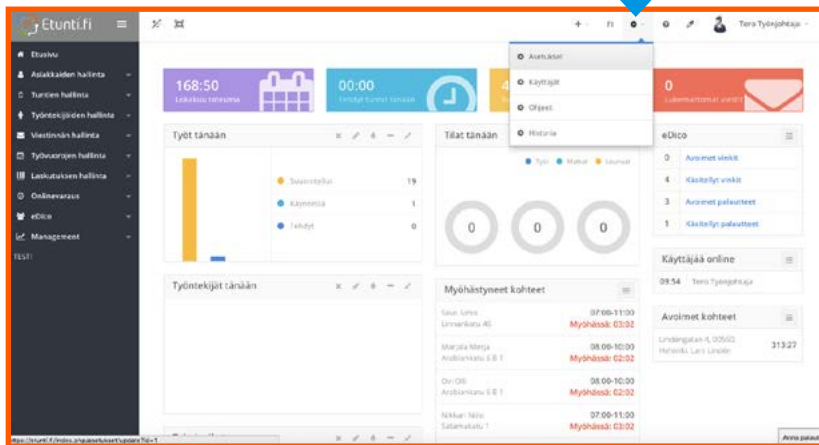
Etunti.fi

Etusivu
Asiakkaiden hallinta
Tuntien hallinta
Työntekijöiden hallinta
Viestinnän hallinta
Työvuorojen hallinta
Laskutuksen hallinta
Onlinevaraus
eDico
Management
TESTI

FI
Tero Työnjohtaja

Asetukset
Käyttäjät
Ohjeet
Historia

168:50
Lokakuu tehtyinä

00:00
Tehdyt tunnit tänään

4

0
Lukemattomat viestit

Työt tänään

Suunniteltu 19
Käynnissä 1
Tehdyt 0

Tilat tänään

Työt Matkat Lounaat

0 0 0

eDico

0 Avoimet vinkit
4 Käsitellyt vinkit
3 Avoimet palautteet
1 Käsitellyt palautteet

Käyttäjää online

09:54 Tero Työnjohtaja

Avoimet kohteet

Lindengatan 4, 00500 Helsinki, Lars Lindén 313:27

Työntekijät tänään

Myöhästyneet kohteet

Saus Leivo
Linnankatu 40
07:00-11:00
Myöhässä: 03:02

Marjala Merja
Arabiankatu 6 B 1
08:00-10:00
Myöhässä: 02:02

Ovi Olli
Arabiankatu 6 B 1
08:00-10:00
Myöhässä: 02:02

Nikkari Niilo
Satamakatu 1
07:00-11:00
Myöhässä: 03:02

https://etunti.fi/index.php/asetukset/update?id=1
Anna palaute